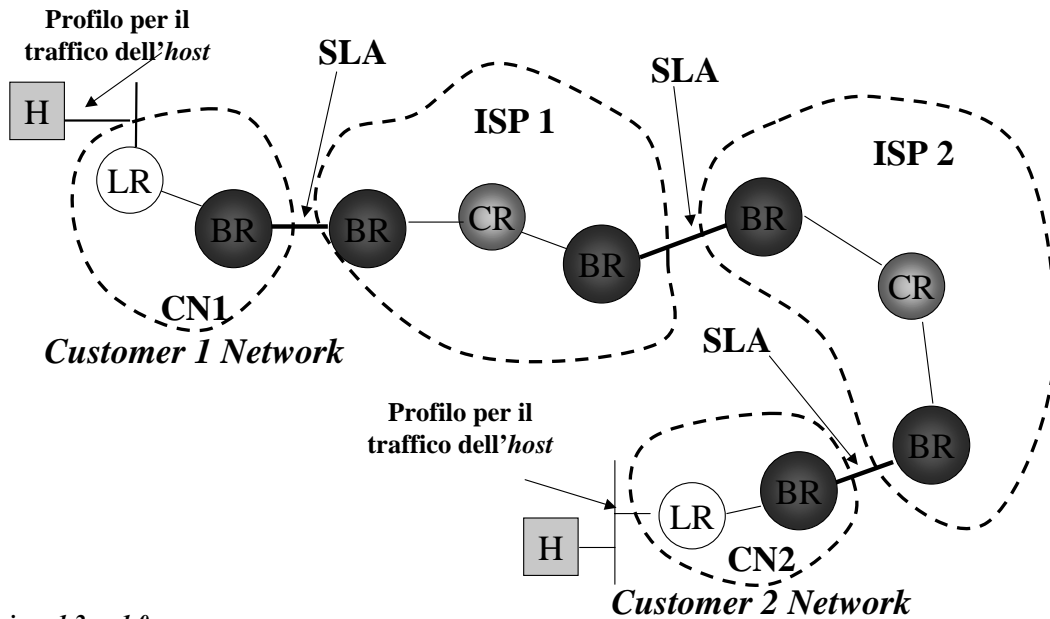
Profilo per il traffico dell'*host*

SLA

SLA

ISP 1

ISP 2

H

LR

BR

BR

CR

BR

BR

CR

CN1

*Customer 1 Network*

SLA

Profilo per il traffico dell'*host*

BR

BR

LR

H

CN2

*Customer 2 Network*

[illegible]